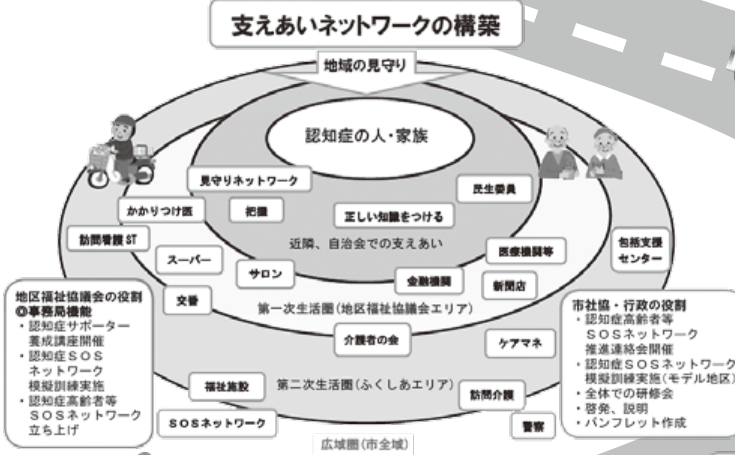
支えあいネットワークの構築

地域の見守り

認知症の人・家族

見守りネットワーク

かかりつけ医

把握

正しい知識をつける

民生委員

訪問看護 ST

近隣、自治会での支えあい

医療機関等

包括支援センター

スーパー

サロン

金融機関

新聞店

交番

第一次生活圏（地区福祉協議会エリア）

介護者の会

ケアマネ

福祉施設

第二次生活圏（ふくしあエリア）

訪問介護

SOSネットワーク

警察

広域圏（市全域）

地区福祉協議会の役割
◎事務局機能
・認知症サポーター養成講座開催
・認知症SOSネットワーク模擬訓練実施
・認知症高齢者等SOSネットワーク立ち上げ

市社協・行政の役割
・認知症高齢者等SOSネットワーク推進連絡会開催
・認知症SOSネットワーク模擬訓練実施（モデル地区）
・全体での研修会
・啓発、説明
・パンフレット作成